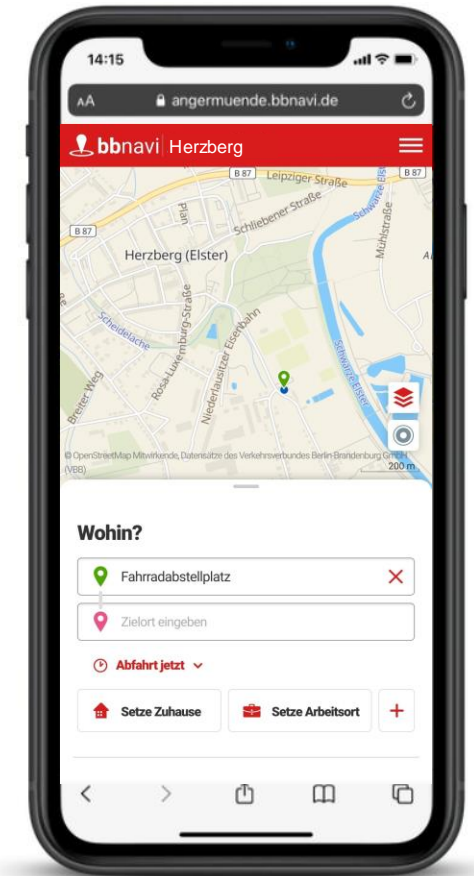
14:15

AA angermuende.bbnavi.de

bbnavi Herzberg

B 87 Leipziger Straße B 87

B 87

Schliebener Straße

Herzberg (Elster)

Plan

Schwarze Elster

Mühlstraße

Scheidelache

Rosa-Luxemburg-Straße

Niederlausitzer Eisenbahn

Breiter Weg

Schwarze Elster

© OpenStreetMap Mitwirkende, Datensätze des Verkehrsverbundes Berlin-Brandenburg GmbH (VBB)

200 m

Wohin?

Fahrradabstellplatz

Zielort eingeben

Abfahrt jetzt

Setze Zuhause

Setze Arbeitsort

+